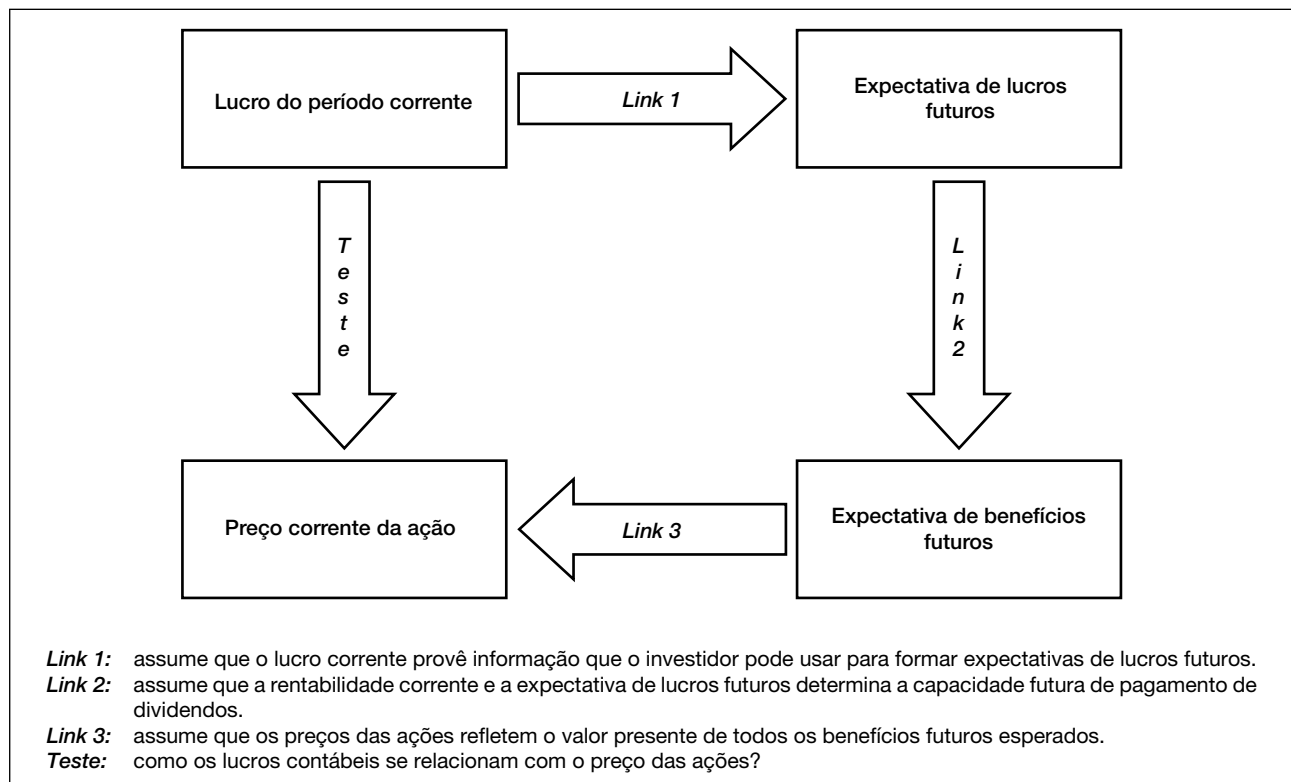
Lucro do período corrente

Link 1

Expectativa de lucros futuros

T e s t e

L i n k 2

Preço corrente da ação

Link 3

Expectativa de benefícios futuros

Link 1: assume que o lucro corrente provê informação que o investidor pode usar para formar expectativas de lucros futuros.
Link 2: assume que a rentabilidade corrente e a expectativa de lucros futuros determina a capacidade futura de pagamento de dividendos.
Link 3: assume que os preços das ações refletem o valor presente de todos os benefícios futuros esperados.
Teste: como os lucros contábeis se relacionam com o preço das ações?